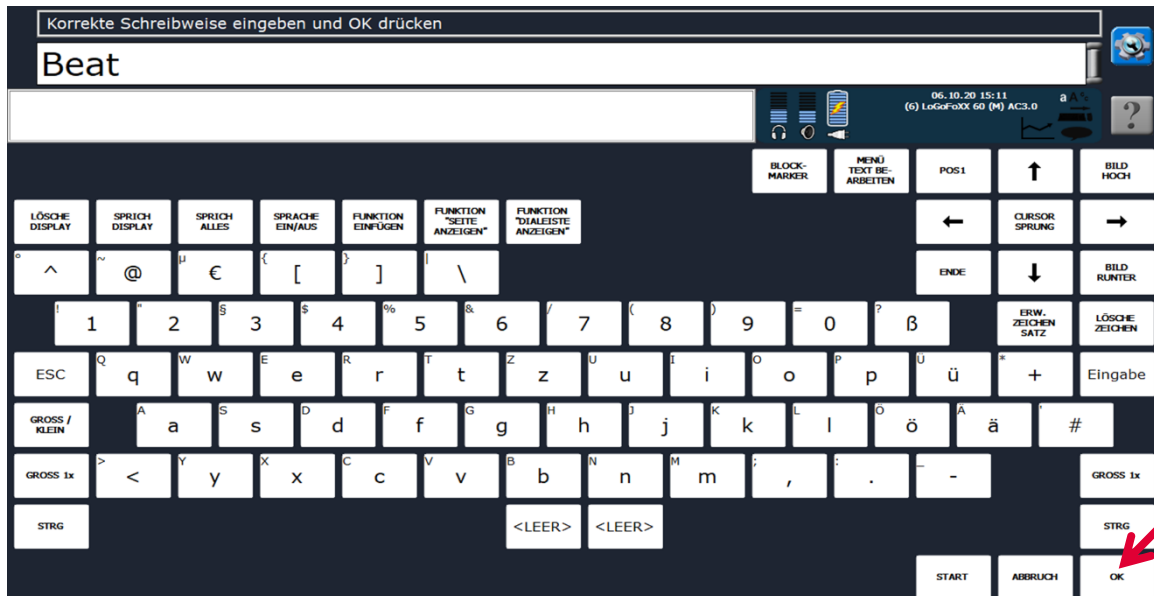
Korrekte Schreibweise eingeben und OK drücken

Beat

06.10.20 15:11
(6) LoGoFoXX 60 (M) AC3.0

?

BLOCK-MARKER
MENÜ TEXT BEARBEITEN
POS1
BILD HOCH

LÖSCHE DISPLAY
SPRICH DISPLAY
SPRICH ALLES
SPRACHE EIN/AUS
FUNKTION EINFÜGEN
FUNKTION "SEITE ANZEIGEN"
FUNKTION "DIALEISTE ANZEIGEN"
CURSOR SPRUNG

° ^
~ @
µ €
{ [
} ]
| \
ENDE
BILD RUNTER

! 1
" 2
§ 3
$ 4
% 5
& 6
/ 7
( 8
) 9
= 0
? ß
ERW. ZEICHEN SATZ
LÖSCHE ZEICHEN

ESC
Q q
W w
E e
R r
T t
Z z
U u
I i
O o
P p
Ü ü
* +
Eingabe

GROSS / KLEIN
A a
S s
D d
F f
G g
H h
J j
K k
L l
Ö ö
Ä ä
' #

GROSS 1x
> <
Y y
X x
C c
V v
B b
N n
M m
; ,
: .
_ -
GROSS 1x

STRG
<LEER>
<LEER>
STRG

START
ABBRUCH
OK